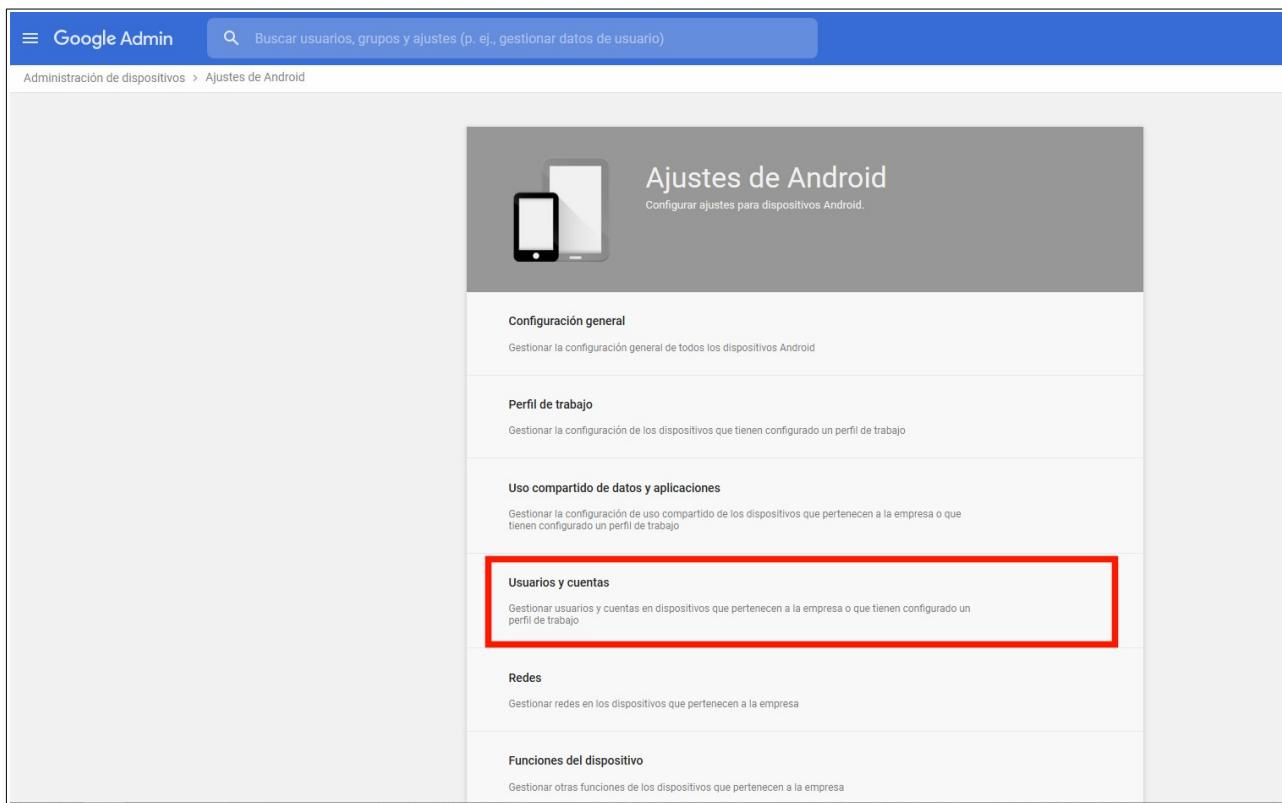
Google Admin

Buscar usuarios, grupos y ajustes (p. ej., gestionar datos de usuario)

Administración de dispositivos > Ajustes de Android

Ajustes de Android

Configurar ajustes para dispositivos Android.

Configuración general

Gestionar la configuración general de todos los dispositivos Android

Perfil de trabajo

Gestionar la configuración de los dispositivos que tienen configurado un perfil de trabajo

Uso compartido de datos y aplicaciones

Gestionar la configuración de uso compartido de los dispositivos que pertenecen a la empresa o que tienen configurado un perfil de trabajo

Usuarios y cuentas

Gestionar usuarios y cuentas en dispositivos que pertenecen a la empresa o que tienen configurado un perfil de trabajo

Redes

Gestionar redes en los dispositivos que pertenecen a la empresa

Funciones del dispositivo

Gestionar otras funciones de los dispositivos que pertenecen a la empresa